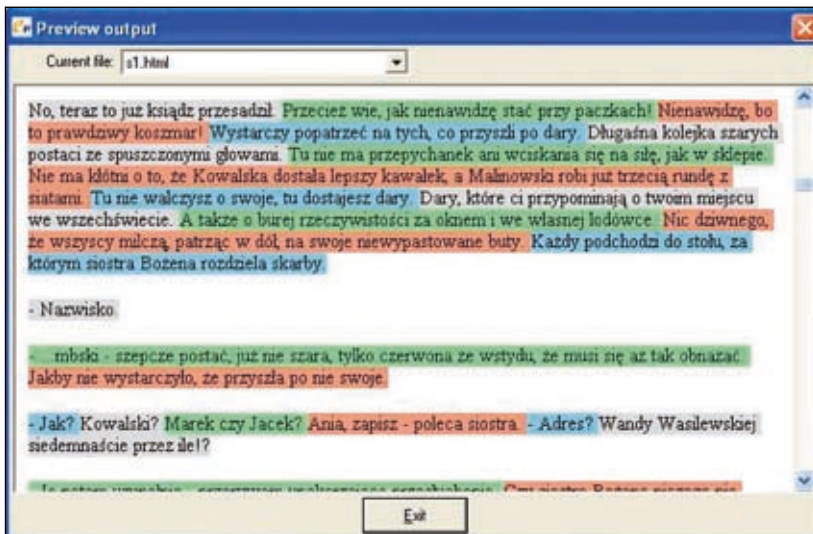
Preview output

Current file: s1.html

No, teraz to już ksiądz przesadził. Przecież wie, jak nienawidzę stać przy paczkach! Nienawidzę, bo to prawdziwy koszmar! Wystarczy popatrzeć na tych, co przyszli po dary. Długaśna kolejka szarych postaci ze spuszczonymi głowami. Tu nie ma przepychanek ani wciskania się na siłę, jak w sklepie. Nie ma kłótni o to, że Kowalska dostała lepszy kawałek, a Malinowski robi już trzecią rundę z siatami. Tu nie walczysz o swoje, tu dostajesz dary. Dary, które ci przypominają o twoim miejscu we wszechświecie. A także o burej rzeczywistości za oknem i we własnej lodówce. Nic dziwnego, że wszyscy milczą, patrząc w dół, na swoje niewypastowane buty. Każdy podchodzi do stołu, za którym siostra Bożena rozdziela skarby.

- Nazwisko.

- ...mbski - szepcze postać, już nie szara, tylko czerwona ze wstydu, że musi się aż tak obnażać. Jakby nie wystarczyło, że przyszła po nie swoje.

- Jak? Kowalski? Marek czy Jacek? Ania, zapisz - poleca siostra. - Adres? Wandy Wasilewskiej siedemnaście przez ile!?

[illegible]

Exit